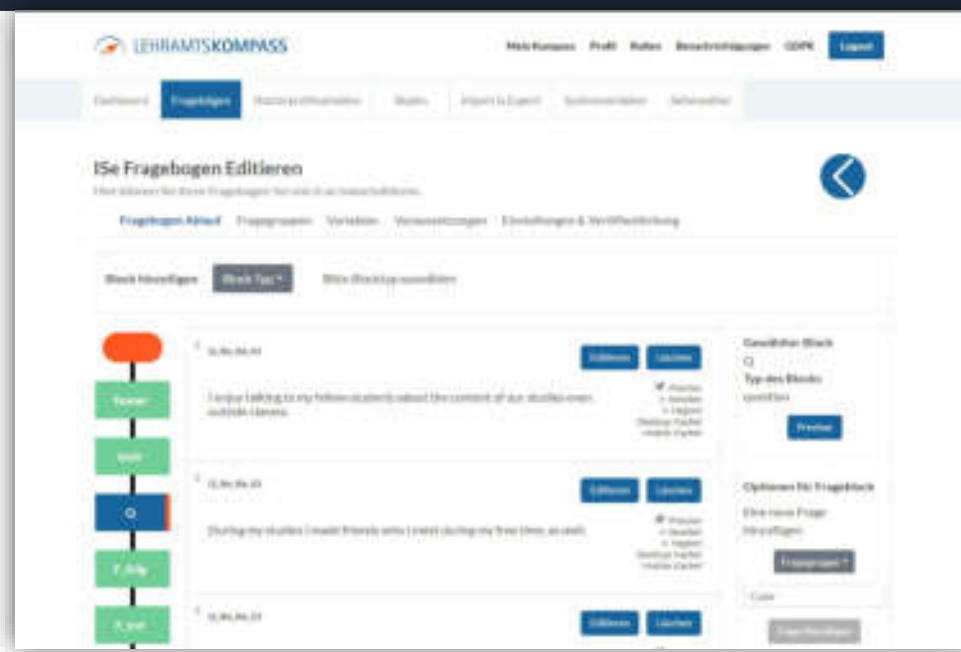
LEHRAMTSKOMPASS

Mein Kompass Profil Rollen Benachrichtigungen GDPR Logout

Dashboard Fragebögen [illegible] Studien Import & Export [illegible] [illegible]

ISe Fragebogen Editieren

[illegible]

Fragebogen Ablauf Fragegruppen Variablen Voraussetzungen Einstellungen & Veröffentlichung

Block hinzufügen Block Typ Bitte Blocktyp auswählen

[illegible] Editieren Löschen

I enjoy talking to my fellow students about the content of our studies even outside classes.

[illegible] Editieren Löschen

During my studies I made friends who I meet during my free time, as well.

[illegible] Editieren Löschen

Gewählter Block
Q
Typ des Blocks
question
Preview

Optionen für Frageblock
Eine neue Frage hinzufügen
Fragegruppe

Q